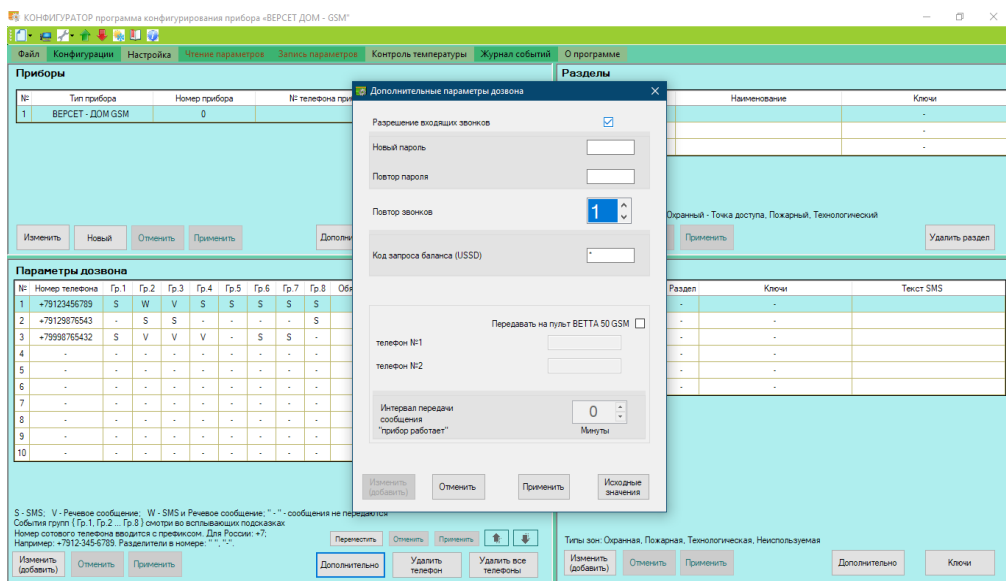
КОНФИГУРАТОР программа конфигурирования прибора «ВЕРСЕТ ДОМ - GSM»

Файл Конфигурации Настройка Чтение параметров Запись параметров Контроль температуры Журнал событий О программе

Приборы

| № | Тип прибора | Номер прибора | № телефона при |
|---|---|---|---|
| 1 | ВЕРСЕТ - ДОМ GSM | 0 | |

Изменить Новый Отменить Применить Дополни

Разделы

| Наименование | Ключи |
|---|---|
| | - |
| | - |
| | - |

Охранный - Точка доступа, Пожарный, Технологический

Применить Удалить раздел

Параметры дозвона

| № | Номер телефона | Гр.1 | Гр.2 | Гр.3 | Гр.4 | Гр.5 | Гр.6 | Гр.7 | Гр.8 | Обя |
|---|---|---|---|---|---|---|---|---|---|---|
| 1 | +79123456789 | S | W | V | S | S | S | S | S | |
| 2 | +79129876543 | - | S | S | - | - | - | - | S | |
| 3 | +79998765432 | S | V | V | V | - | S | S | - | |
| 4 | - | - | - | - | - | - | - | - | - | |
| 5 | - | - | - | - | - | - | - | - | - | |
| 6 | - | - | - | - | - | - | - | - | - | |
| 7 | - | - | - | - | - | - | - | - | - | |
| 8 | - | - | - | - | - | - | - | - | - | |
| 9 | - | - | - | - | - | - | - | - | - | |
| 10 | - | - | - | - | - | - | - | - | - | |

| Раздел | Ключи | Текст SMS |
|---|---|---|
| - | - | |
| - | - | |
| - | - | |
| - | - | |
| - | - | |
| - | - | |
| - | - | |
| - | - | |
| - | - | |
| - | - | |

S - SMS; V - Речевое сообщение; W - SMS и Речевое сообщение; " - " - сообщения не передаются
События групп ( Гр.1, Гр.2 ... Гр.8 ) смотри во всплывающих подсказках
Номер сотового телефона вводится с префиксом. Для России: +7;
Например: +7912-345-6789. Разделители в номере: " ", "-".

Переместить Отменить Применить

Изменить (добавить) Отменить Применить Дополнительно Удалить телефон Удалить все телефоны

Типы зон: Охранная, Пожарная, Технологическая, Неиспользуемая

Изменить (добавить) Отменить Применить Дополнительно Ключи

Дополнительные параметры дозвона

Разрешение входящих звонков

Новый пароль

Повтор пароля

Повтор звонков 1

Код запроса баланса (USSD) *

Передавать на пульт ВЕТТА 50 GSM

телефон №1

телефон №2

Интервал передачи сообщения "прибор работает" 0 Минуты

Изменить (добавить) Отменить Применить Исходные значения